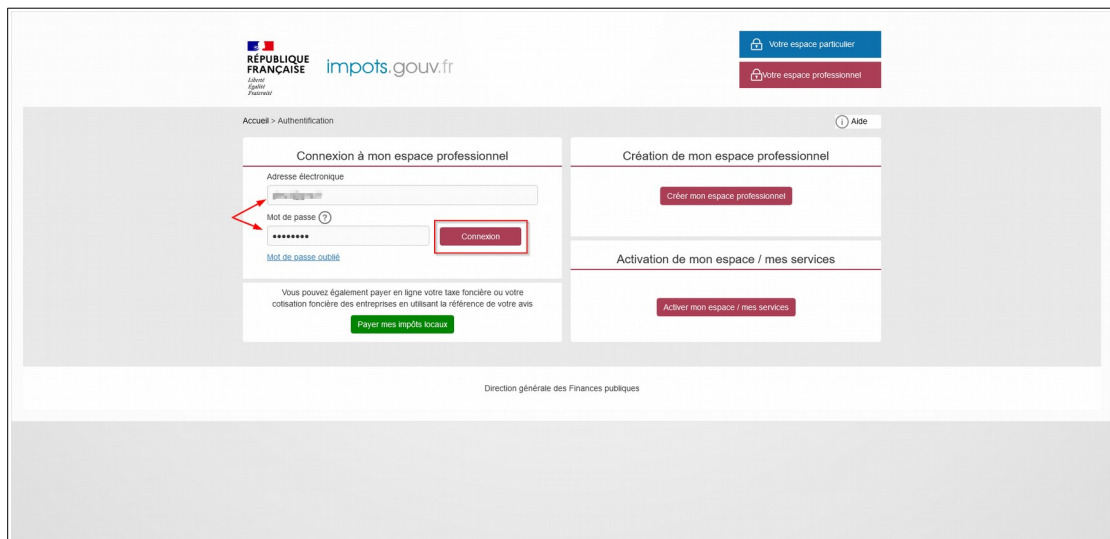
RÉPUBLIQUE FRANÇAISE
Liberté
Égalité
Fraternité

impots.gouv.fr

Votre espace particulier

Votre espace professionnel

Accueil > Authentification

Aide

Connexion à mon espace professionnel

Adresse électronique

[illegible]

Mot de passe

••••••••

Connexion

Mot de passe oublié

Vous pouvez également payer en ligne votre taxe foncière ou votre cotisation foncière des entreprises en utilisant la référence de votre avis

Payer mes impôts locaux

Création de mon espace professionnel

Créer mon espace professionnel

Activation de mon espace / mes services

Activer mon espace / mes services

Direction générale des Finances publiques